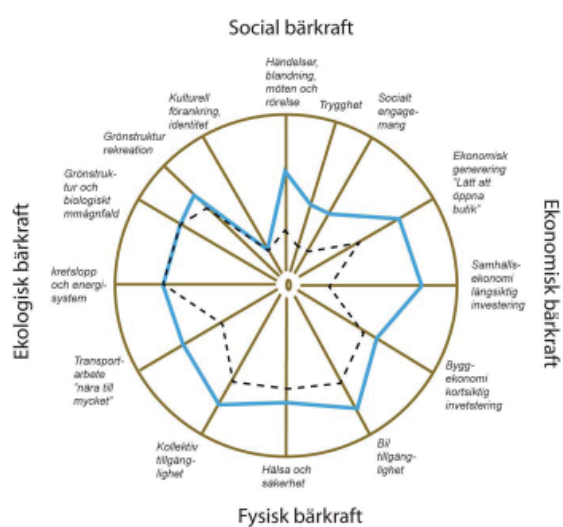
Social bärkraft

Händelser, blandning, möten och rörelse

Trygghet

Socialt engagemang

Ekonomisk generering "Lätt att öppna butik"

Samhällsekonomi långsiktig investering

Byggekonomi kortsiktig investering

Bil tillgänglighet

Hälsa och säkerhet

Kollektiv tillgänglighet

Transportarbete "nära till mycket"

kretslopp och energisystem

Grönstruktur och biologiskt mångfald

Grönstruktur rekreation

Kulturell förankring, identitet

0

Ekologisk bärkraft

Ekonomisk bärkraft

Fysisk bärkraft